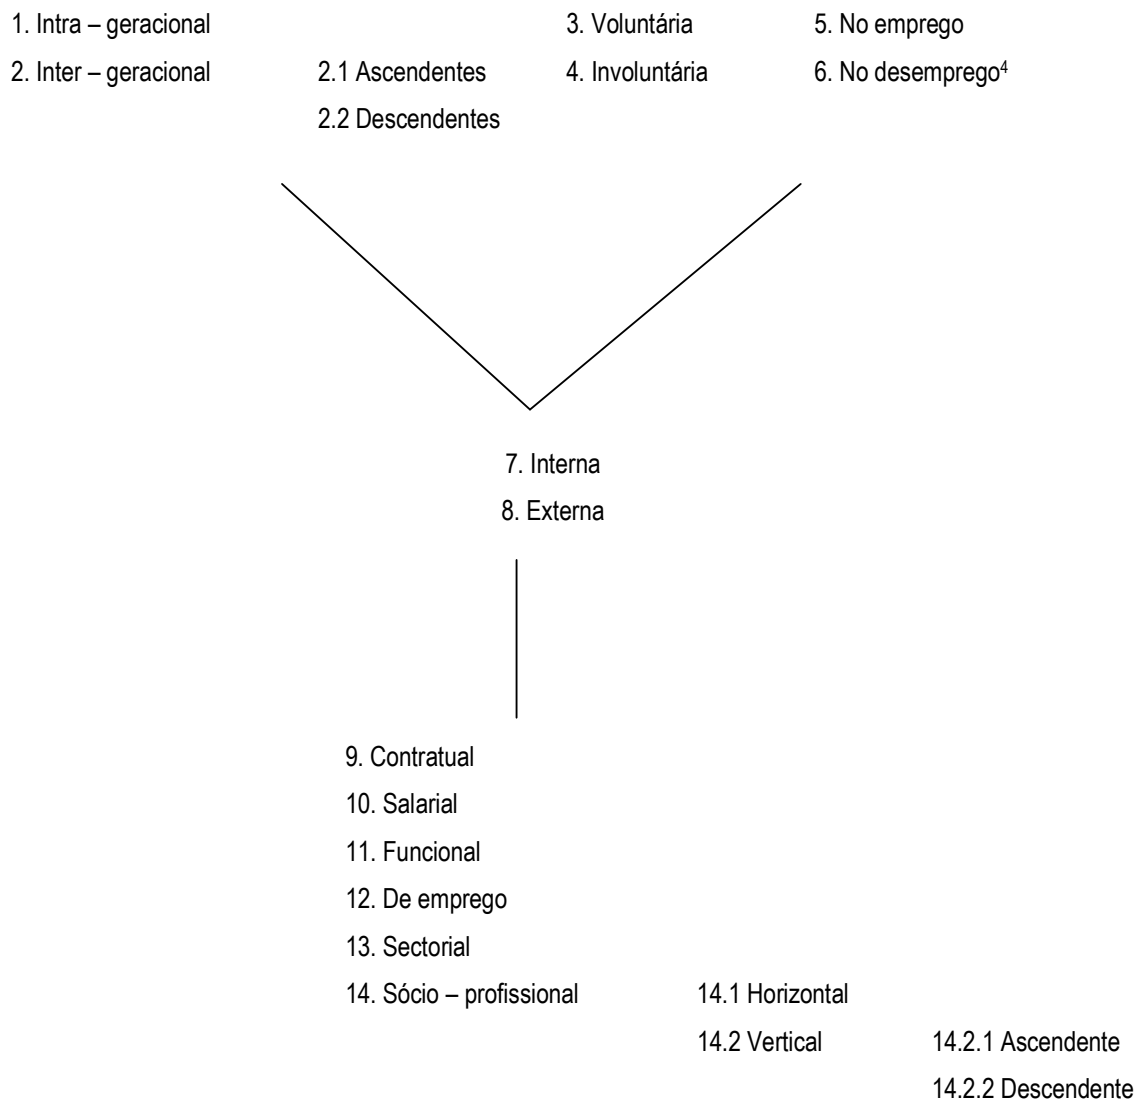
1. Intra – geracional
2. Inter – geracional

2.1 Ascendentes
2.2 Descendentes

3. Voluntária
4. Involuntária

5. No emprego
6. No desemprego$^{4}$

7. Interna
8. Externa

9. Contratual
10. Salarial
11. Funcional
12. De emprego
13. Sectorial
14. Sócio – profissional

14.1 Horizontal
14.2 Vertical

14.2.1 Ascendente
14.2.2 Descendente